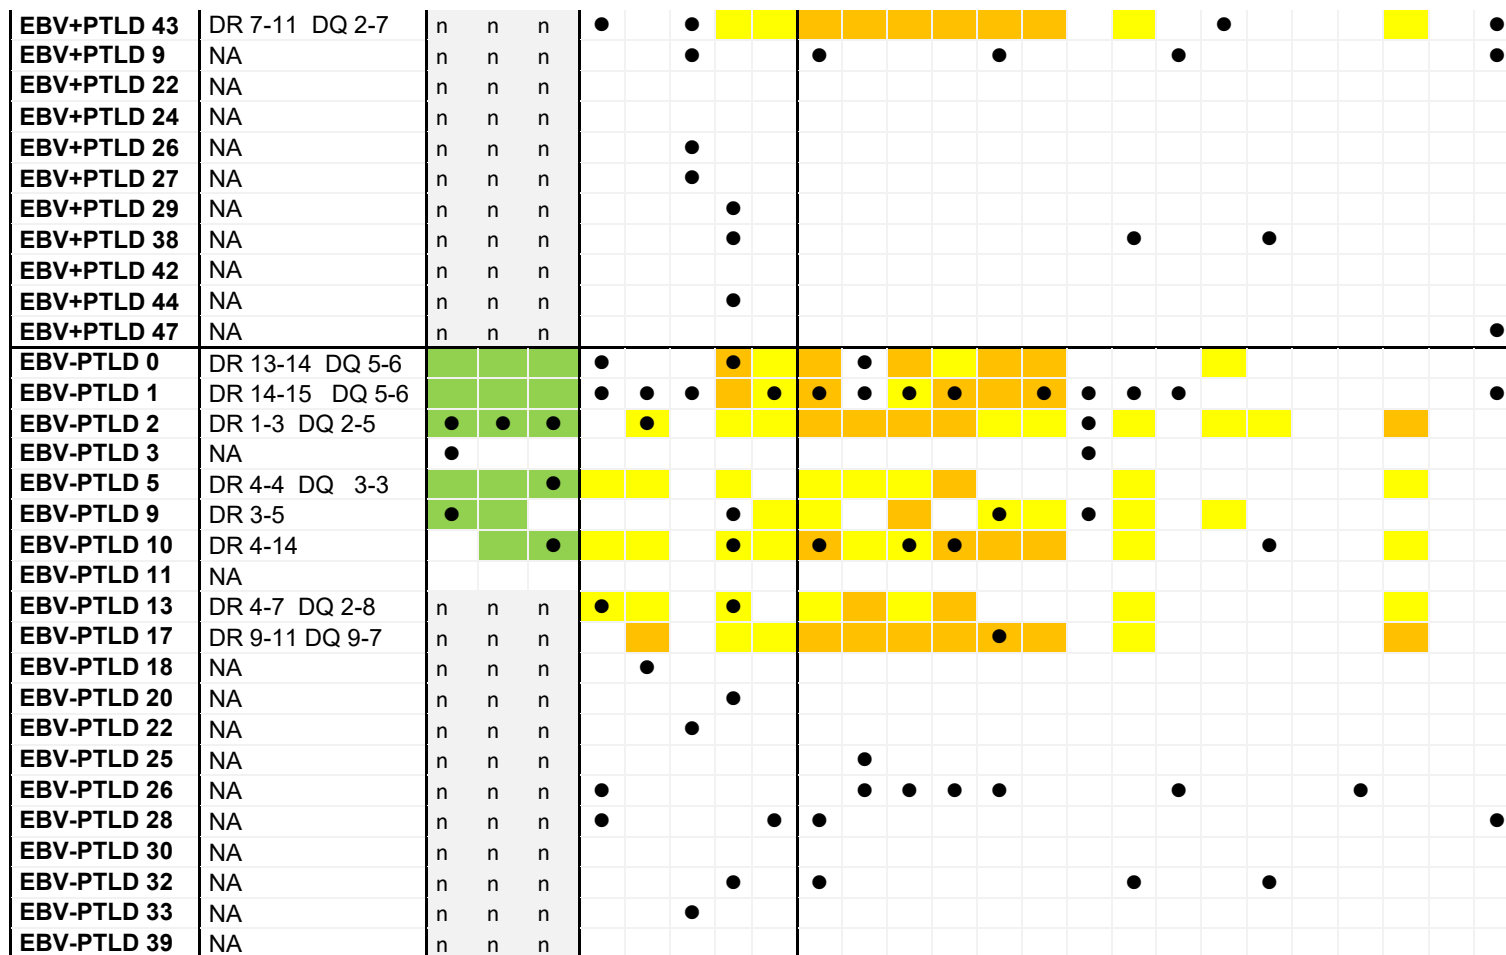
| EBV+PTLD 43 | DR 7-11 DQ 2-7 | n | n | n |
|---|---|---|---|---|
| EBV+PTLD 9 | NA | n | n | n |
| EBV+PTLD 22 | NA | n | n | n |
| EBV+PTLD 24 | NA | n | n | n |
| EBV+PTLD 26 | NA | n | n | n |
| EBV+PTLD 27 | NA | n | n | n |
| EBV+PTLD 29 | NA | n | n | n |
| EBV+PTLD 38 | NA | n | n | n |
| EBV+PTLD 42 | NA | n | n | n |
| EBV+PTLD 44 | NA | n | n | n |
| EBV+PTLD 47 | NA | n | n | n |
| EBV-PTLD 0 | DR 13-14 DQ 5-6 | | | |
| EBV-PTLD 1 | DR 14-15 DQ 5-6 | | | |
| EBV-PTLD 2 | DR 1-3 DQ 2-5 | | | |
| EBV-PTLD 3 | NA | | | |
| EBV-PTLD 5 | DR 4-4 DQ 3-3 | | | |
| EBV-PTLD 9 | DR 3-5 | | | |
| EBV-PTLD 10 | DR 4-14 | | | |
| EBV-PTLD 11 | NA | | | |
| EBV-PTLD 13 | DR 4-7 DQ 2-8 | n | n | n |
| EBV-PTLD 17 | DR 9-11 DQ 9-7 | n | n | n |
| EBV-PTLD 18 | NA | n | n | n |
| EBV-PTLD 20 | NA | n | n | n |
| EBV-PTLD 22 | NA | n | n | n |
| EBV-PTLD 25 | NA | n | n | n |
| EBV-PTLD 26 | NA | n | n | n |
| EBV-PTLD 28 | NA | n | n | n |
| EBV-PTLD 30 | NA | n | n | n |
| EBV-PTLD 32 | NA | n | n | n |
| EBV-PTLD 33 | NA | n | n | n |
| EBV-PTLD 39 | NA | n | n | n |